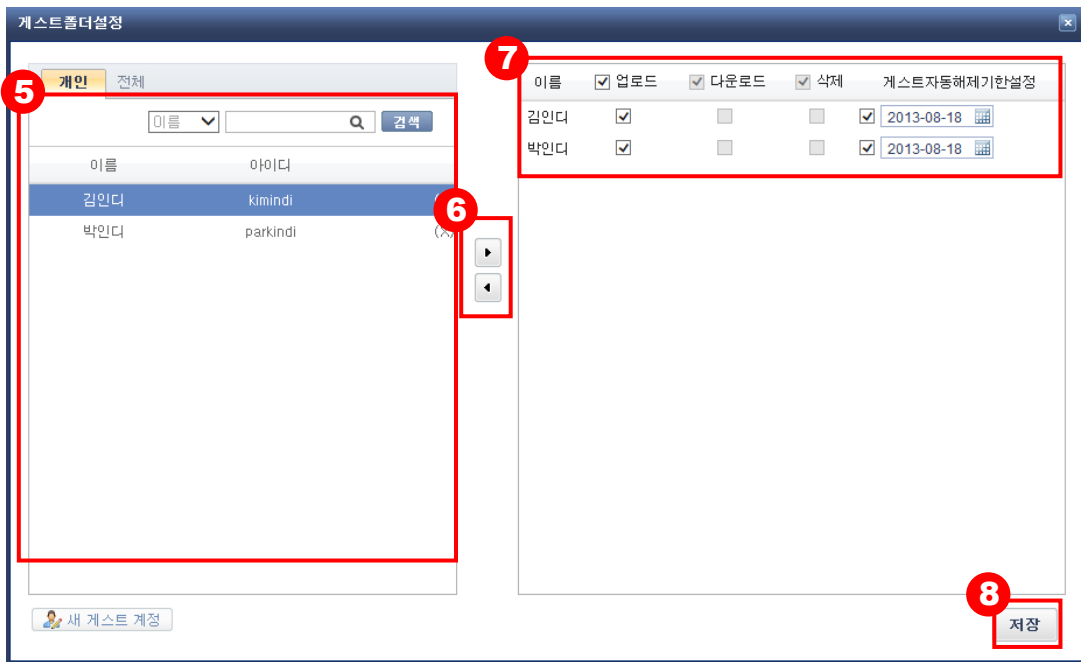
게스트폴더설정

5

개인 전체

이름 검색

| 이름 | 아이디 |
|---|---|
| 김인디 | kimindi |
| 박인디 | parkindi |

6

7

| 이름 | 업로드 | 다운로드 | 삭제 | 게스트자동해제기한설정 |
|---|---|---|---|---|
| 김인디 | ☑ | ☐ | ☐ | ☑ 2013-08-18 |
| 박인디 | ☑ | ☐ | ☐ | ☑ 2013-08-18 |

새 게스트 계정

8

저장